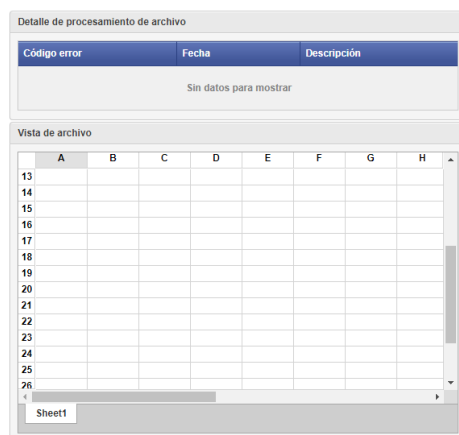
Detalle de procesamiento de archivo

| Código error | Fecha | Descripción |
|---|---|---|
| Sin datos para mostrar | | |

Vista de archivo

| | A | B | C | D | E | F | G | H |
|---|---|---|---|---|---|---|---|---|
| 13 | | | | | | | | |
| 14 | | | | | | | | |
| 15 | | | | | | | | |
| 16 | | | | | | | | |
| 17 | | | | | | | | |
| 18 | | | | | | | | |
| 19 | | | | | | | | |
| 20 | | | | | | | | |
| 21 | | | | | | | | |
| 22 | | | | | | | | |
| 23 | | | | | | | | |
| 24 | | | | | | | | |
| 25 | | | | | | | | |
| 26 | | | | | | | | |

Sheet1